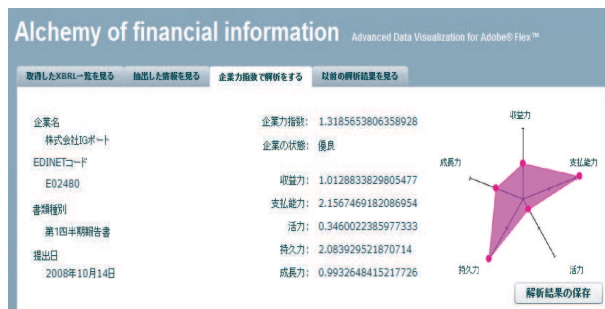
Alchemy of financial information Advanced Data Visualization for Adobe® Flex™

取得したXBRL一覧を見る | 抽出した情報を見る | 企業力指数で解析をする | 以前の解析結果を見る

企業名
株式会社IGポート
EDINETコード
E02480
書類種別
第1四半期報告書
提出日
2008年10月14日

企業力指数: 1.3185653806358928
企業の状態: 優良

収益力: 1.0128833829805477
支払能力: 2.1567469182086954
活力: 0.3460022385977333
持久力: 2.083929521870714
成長力: 0.9932648415217726

収益力
支払能力
活力
持久力
成長力

解析結果の保存